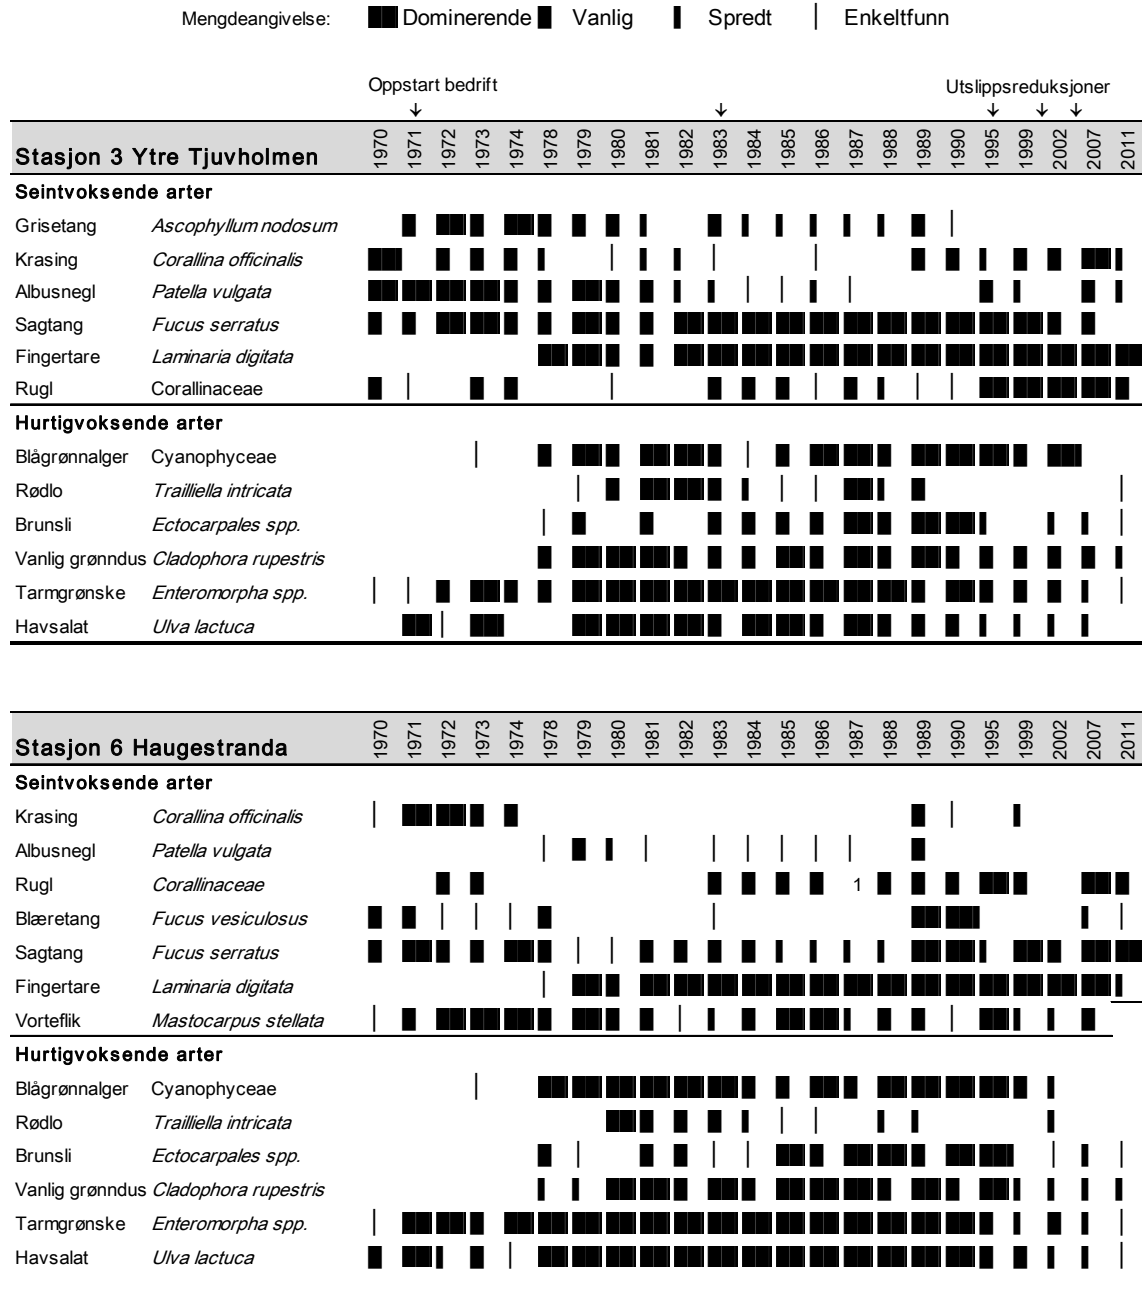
Mengdeangivelse: Dominerende Vanlig Spredt Enkeltfunn

Oppstart bedrift

Utslippsreduksjoner

| Stasjon 3 Ytre Tjuvholmen | | 1970 | 1971 | 1972 | 1973 | 1974 | 1978 | 1979 | 1980 | 1981 | 1982 | 1983 | 1984 | 1985 | 1986 | 1987 | 1988 | 1989 | 1990 | 1995 | 1999 | 2002 | 2007 | 2011 |
|---|---|---|---|---|---|---|---|---|---|---|---|---|---|---|---|---|---|---|---|---|---|---|---|---|
| Seintvoksende arter | | | | | | | | | | | | | | | | | | | | | | | | |
| Grisetang | Ascophyllum nodosum | | | | | | | | | | | | | | | | | | | | | | | |
| Krasing | Corallina officinalis | | | | | | | | | | | | | | | | | | | | | | | |
| Albusnegl | Patella vulgata | | | | | | | | | | | | | | | | | | | | | | | |
| Sagtang | Fucus serratus | | | | | | | | | | | | | | | | | | | | | | | |
| Fingertare | Laminaria digitata | | | | | | | | | | | | | | | | | | | | | | | |
| Rugl | Corallinaceae | | | | | | | | | | | | | | | | | | | | | | | |
| Hurtigvoksende arter | | | | | | | | | | | | | | | | | | | | | | | | |
| Blågrønnalger | Cyanophyceae | | | | | | | | | | | | | | | | | | | | | | | |
| Rødlo | Trailliella intricata | | | | | | | | | | | | | | | | | | | | | | | |
| Brunsli | Ectocarpales spp. | | | | | | | | | | | | | | | | | | | | | | | |
| Vanlig grønndus | Cladophora rupestris | | | | | | | | | | | | | | | | | | | | | | | |
| Tarmgrønske | Enteromorpha spp. | | | | | | | | | | | | | | | | | | | | | | | |
| Havsalat | Ulva lactuca | | | | | | | | | | | | | | | | | | | | | | | |

| Stasjon 6 Haugestranda | | 1970 | 1971 | 1972 | 1973 | 1974 | 1978 | 1979 | 1980 | 1981 | 1982 | 1983 | 1984 | 1985 | 1986 | 1987 | 1988 | 1989 | 1990 | 1995 | 1999 | 2002 | 2007 | 2011 |
|---|---|---|---|---|---|---|---|---|---|---|---|---|---|---|---|---|---|---|---|---|---|---|---|---|
| Seintvoksende arter | | | | | | | | | | | | | | | | | | | | | | | | |
| Krasing | Corallina officinalis | | | | | | | | | | | | | | | | | | | | | | | |
| Albusnegl | Patella vulgata | | | | | | | | | | | | | | | | | | | | | | | |
| Rugl | Corallinaceae | | | | | | | | | | | | | | | 1 | | | | | | | | |
| Blæretang | Fucus vesiculosus | | | | | | | | | | | | | | | | | | | | | | | |
| Sagtang | Fucus serratus | | | | | | | | | | | | | | | | | | | | | | | |
| Fingertare | Laminaria digitata | | | | | | | | | | | | | | | | | | | | | | | |
| Vorteflik | Mastocarpus stellata | | | | | | | | | | | | | | | | | | | | | | | |
| Hurtigvoksende arter | | | | | | | | | | | | | | | | | | | | | | | | |
| Blågrønnalger | Cyanophyceae | | | | | | | | | | | | | | | | | | | | | | | |
| Rødlo | Trailliella intricata | | | | | | | | | | | | | | | | | | | | | | | |
| Brunsli | Ectocarpales spp. | | | | | | | | | | | | | | | | | | | | | | | |
| Vanlig grønndus | Cladophora rupestris | | | | | | | | | | | | | | | | | | | | | | | |
| Tarmgrønske | Enteromorpha spp. | | | | | | | | | | | | | | | | | | | | | | | |
| Havsalat | Ulva lactuca | | | | | | | | | | | | | | | | | | | | | | | |